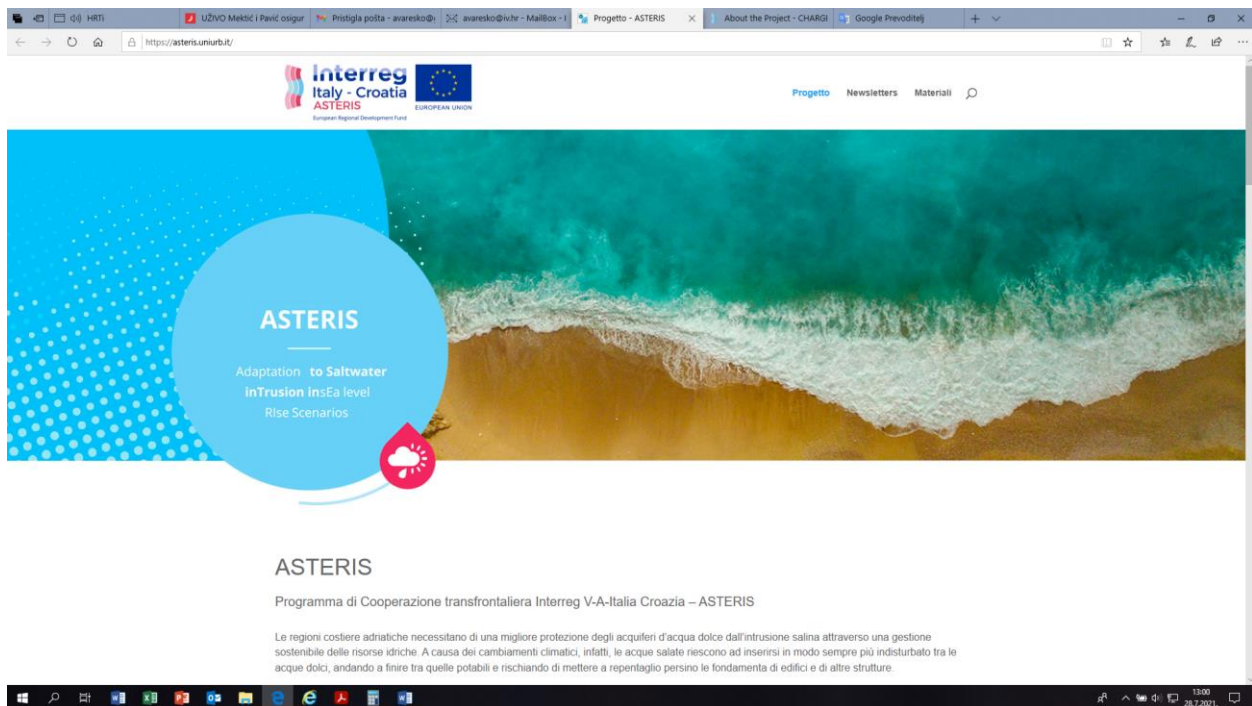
HRTi | UŽIVO Mektić i Pavić osigur | Pristigla pošta - avaresko@i | avaresko@iv.hr - MailBox - I | Progetto - ASTERIS | About the Project - CHARGI | Google Prevoditelj

https://asteris.uniurb.it/

Interreg
Italy - Croatia
ASTERIS
European Regional Development Fund
EUROPEAN UNION

Progetto Newsletters Materiali

ASTERIS

Adaptation to Saltwater inTrusion insEa level RIse Scenarios

ASTERIS

Programma di Cooperazione transfrontaliera Interreg V-A-Italia Croazia – ASTERIS

Le regioni costiere adriatiche necessitano di una migliore protezione degli acquiferi d'acqua dolce dall'intrusione salina attraverso una gestione sostenibile delle risorse idriche. A causa dei cambiamenti climatici, infatti, le acque salate riescono ad inserirsi in modo sempre più indisturbato tra le acque dolci, andando a finire tra quelle potabili e rischiando di mettere a repentaglio persino le fondamenta di edifici e di altre strutture.

13:00
28.7.2021.